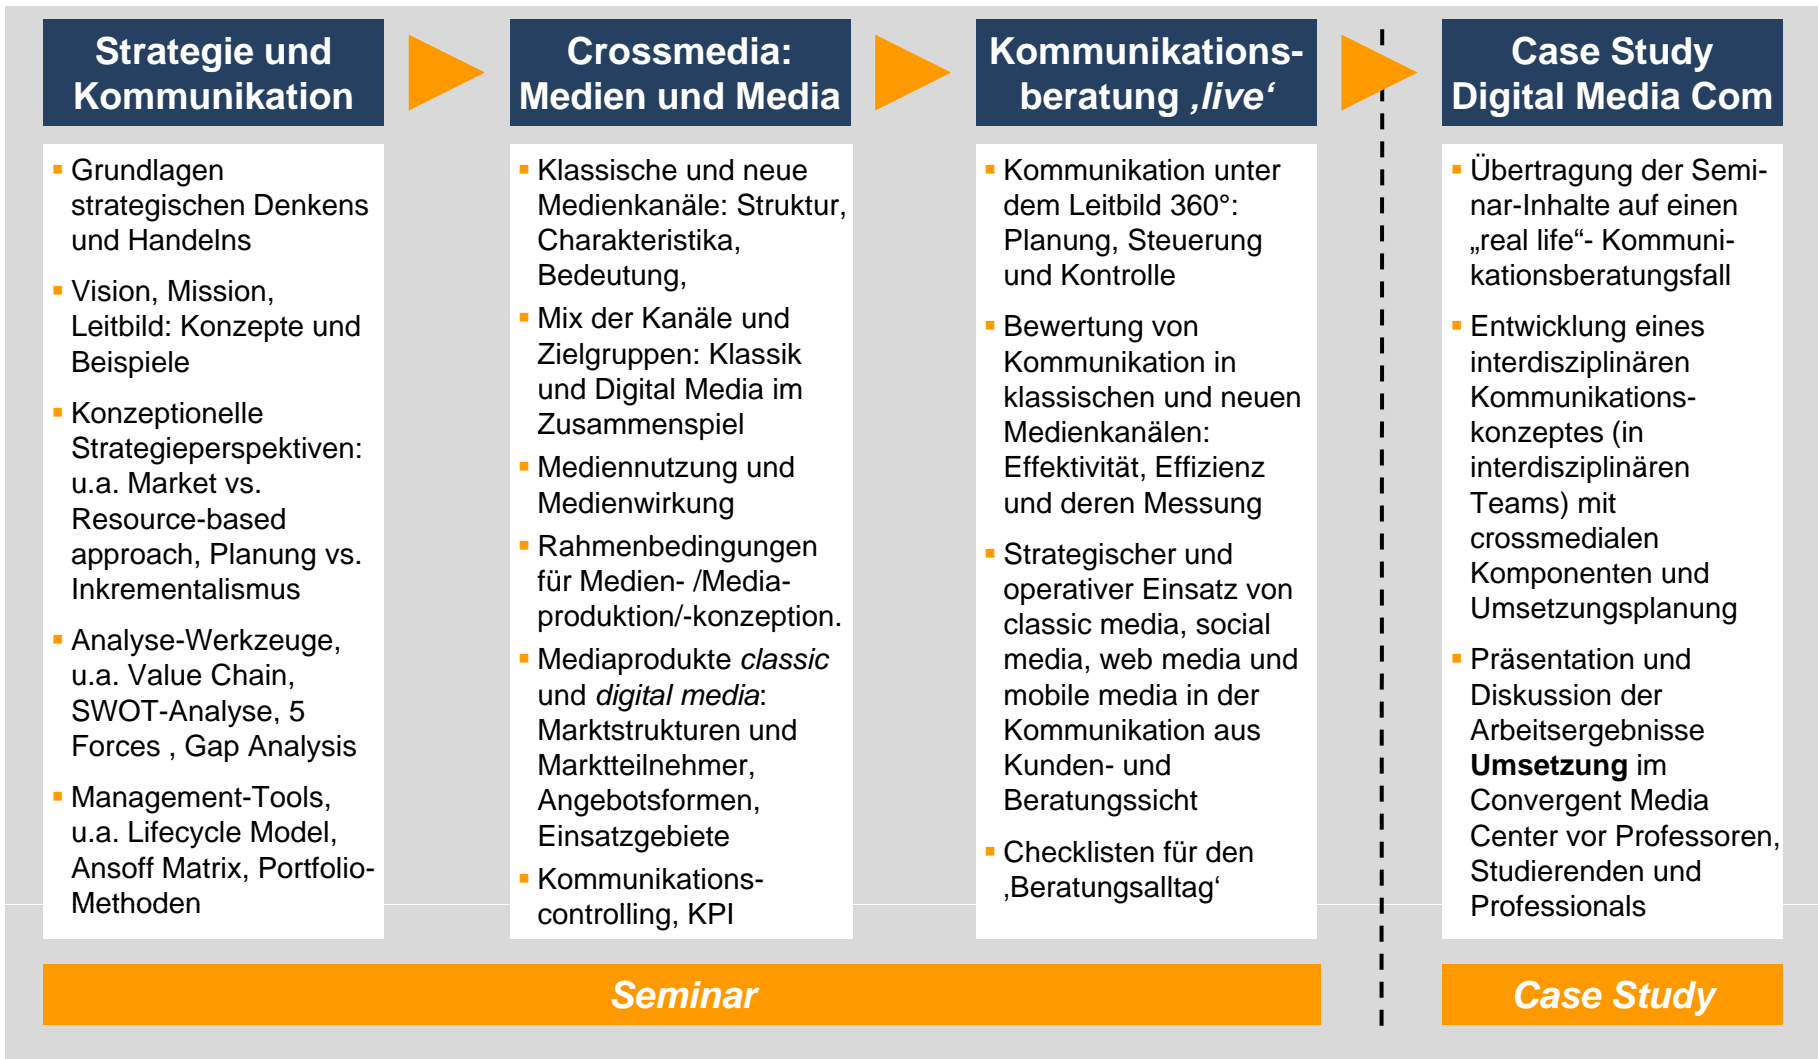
Strategie und Kommunikation

Crossmedia: Medien und Media

Kommunikationsberatung ‚live'

Case Study Digital Media Com

- Grundlagen strategischen Denkens und Handelns
- Vision, Mission, Leitbild: Konzepte und Beispiele
- Konzeptionelle Strategieperspektiven: u.a. Market vs. Resource-based approach, Planung vs. Inkrementalismus
- Analyse-Werkzeuge, u.a. Value Chain, SWOT-Analyse, 5 Forces , Gap Analysis
- Management-Tools, u.a. Lifecycle Model, Ansoff Matrix, Portfolio-Methoden

- Klassische und neue Medienkanäle: Struktur, Charakteristika, Bedeutung,
- Mix der Kanäle und Zielgruppen: Klassik und Digital Media im Zusammenspiel
- Mediennutzung und Medienwirkung
- Rahmenbedingungen für Medien- /Media-produktion/-konzeption.
- Mediaprodukte *classic* und *digital media*: Marktstrukturen und Marktteilnehmer, Angebotsformen, Einsatzgebiete
- Kommunikations-controlling, KPI

- Kommunikation unter dem Leitbild 360°: Planung, Steuerung und Kontrolle
- Bewertung von Kommunikation in klassischen und neuen Medienkanälen: Effektivität, Effizienz und deren Messung
- Strategischer und operativer Einsatz von classic media, social media, web media und mobile media in der Kommunikation aus Kunden- und Beratungssicht
- Checklisten für den ‚Beratungsalltag'

- Übertragung der Seminar-Inhalte auf einen „real life"- Kommunikationsberatungsfall
- Entwicklung eines interdisziplinären Kommunikations-konzeptes (in interdisziplinären Teams) mit crossmedialen Komponenten und Umsetzungsplanung
- Präsentation und Diskussion der Arbeitsergebnisse **Umsetzung** im Convergent Media Center vor Professoren, Studierenden und Professionals

Seminar

Case Study